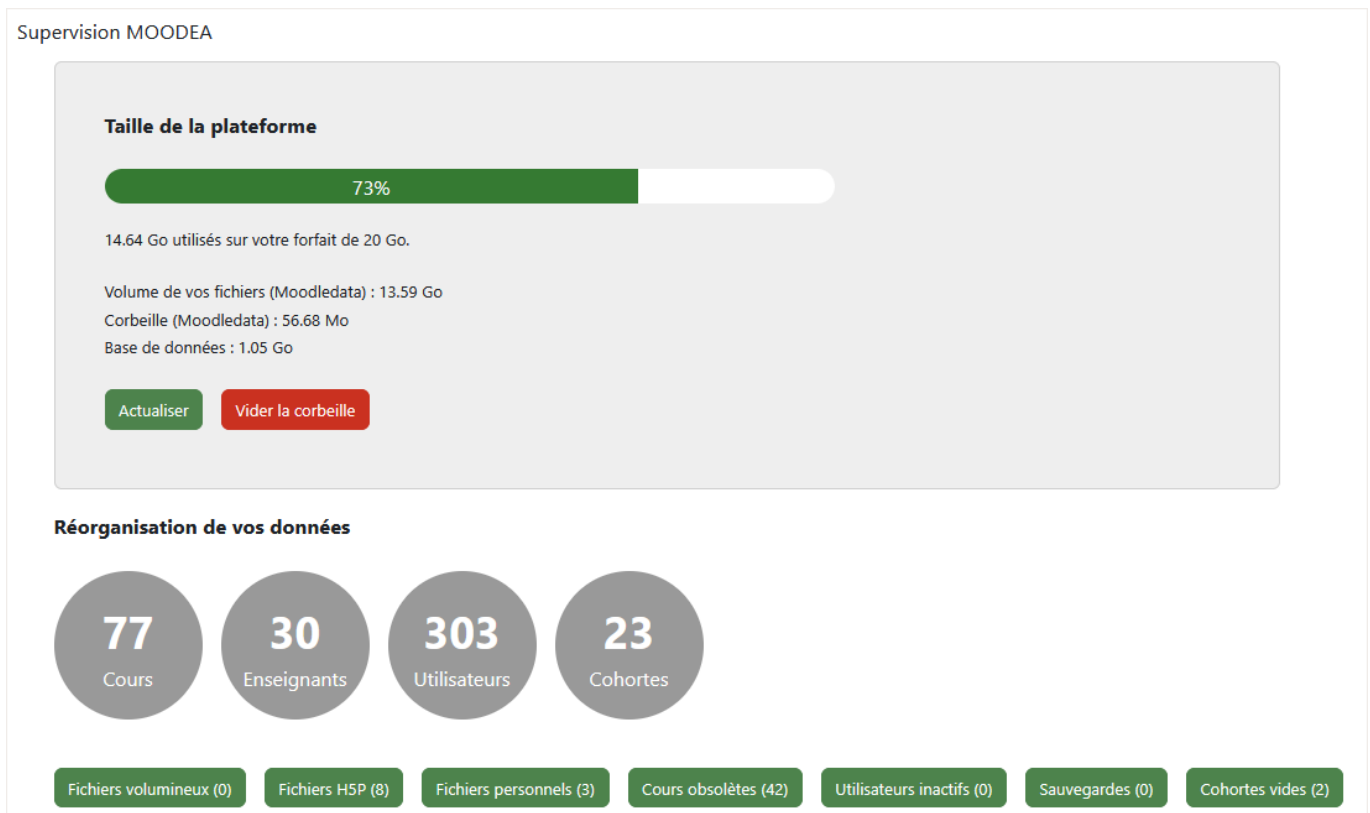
Supervision MOODEA

Taille de la plateforme

73%

14.64 Go utilisés sur votre forfait de 20 Go.

Volume de vos fichiers (Moodledata) : 13.59 Go
Corbeille (Moodledata) : 56.68 Mo
Base de données : 1.05 Go

Actualiser Vider la corbeille

Réorganisation de vos données

77 Cours

30 Enseignants

303 Utilisateurs

23 Cohortes

Fichiers volumineux (0) Fichiers H5P (8) Fichiers personnels (3) Cours obsolètes (42) Utilisateurs inactifs (0) Sauvegardes (0) Cohortes vides (2)